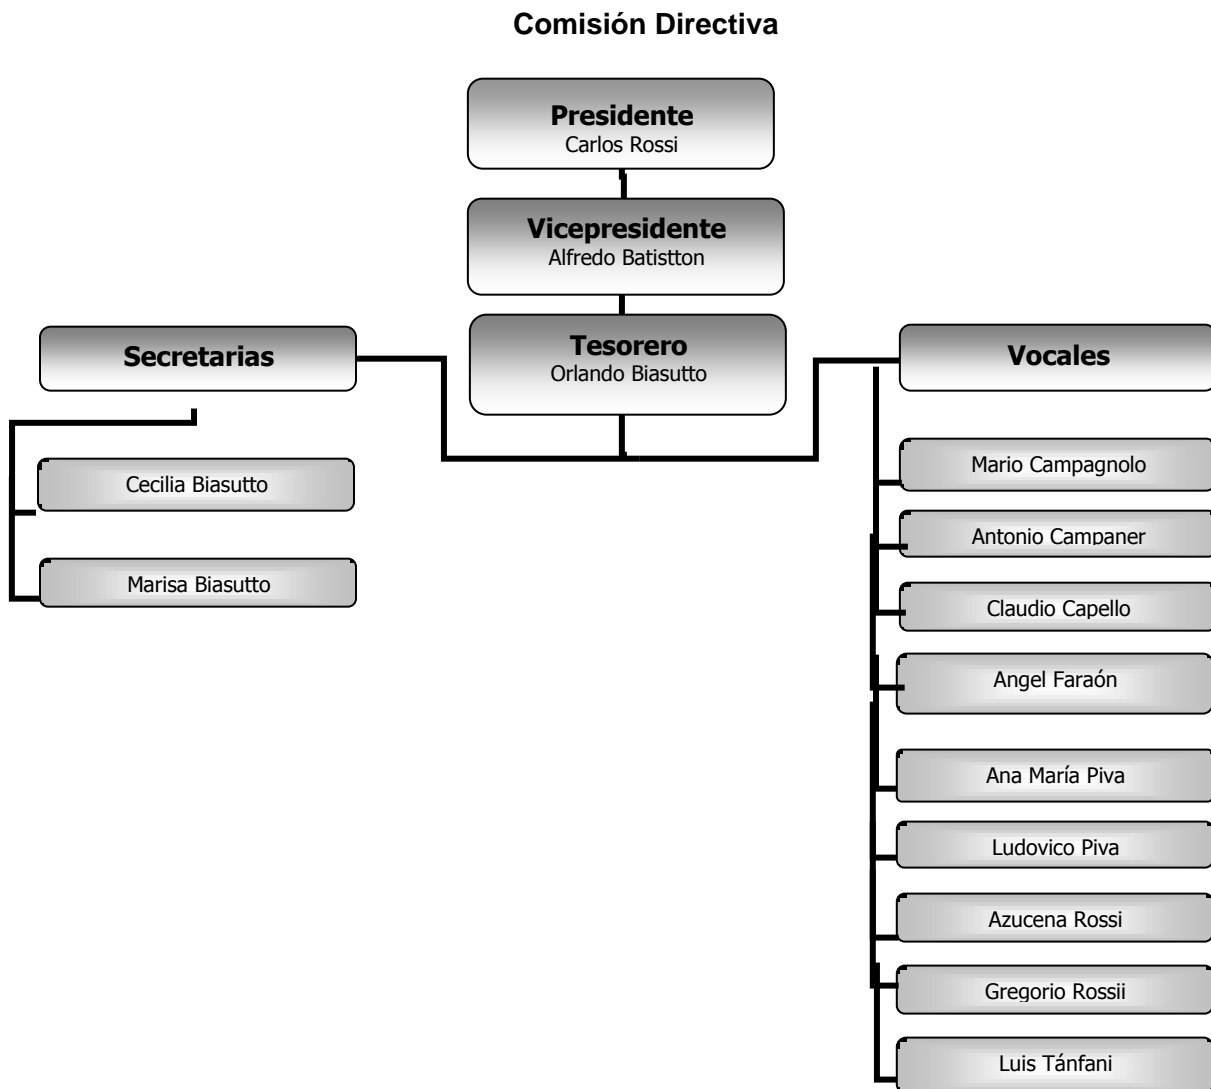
Comisión Directiva

Presidente
Carlos Rossi

Vicepresidente
Alfredo Batistton

Secretarias

Tesorero
Orlando Biasutto

Vocales

Cecilia Biasutto

Marisa Biasutto

Mario Campagnolo

Antonio Campaner

Claudio Capello

Angel Faraón

Ana María Piva

Ludovico Piva

Azucena Rossi

Gregorio Rossii

Luis Tánfani